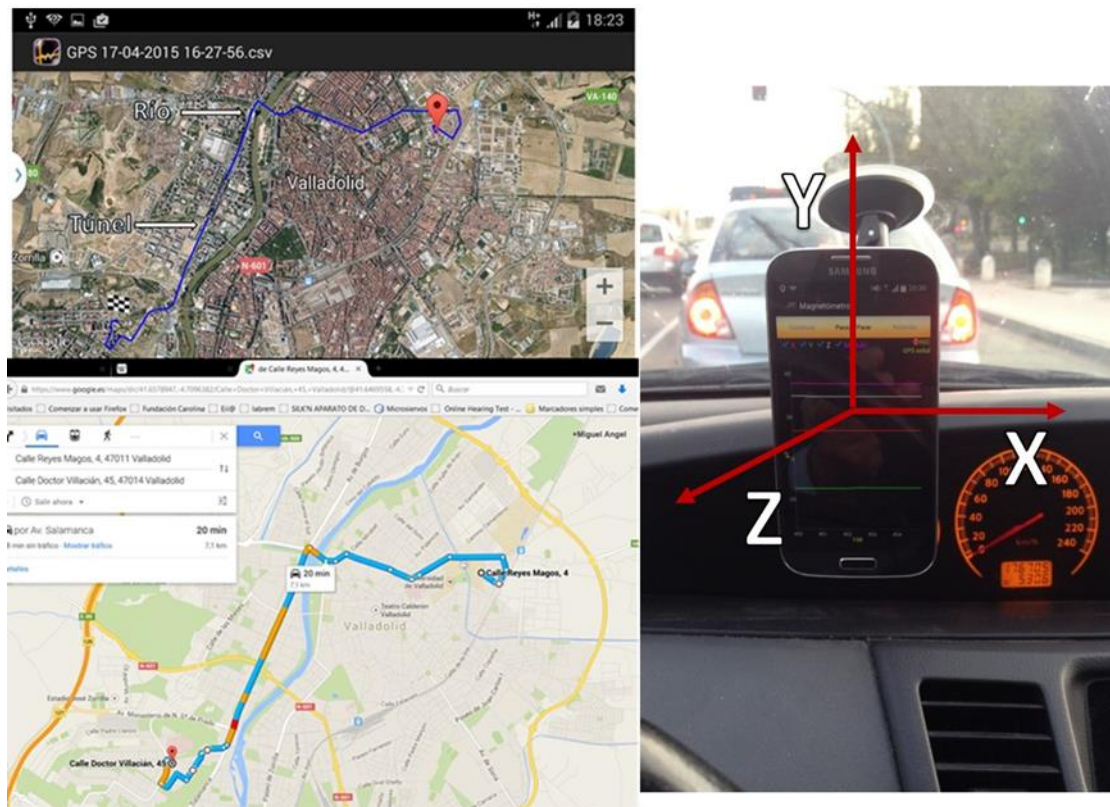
18:23

GPS 17-04-2015 16-27-56.csv

Río

Valladolid

Túnel

VA-140

Zorrilla

N-601

de Calle Reyes Magos, 4, 4...

https://www.google.es/maps/dir/41.6578947,-4.7096362/Calle+Doctor+Villacián,+45,+Valladolid/@41.6460556,-4.

Buscar

Comenzar a usar Firefox

Fundación Carolina

labrem

Microsiervos

Online Hearing Test

Marcadores simples

Calle Reyes Magos, 4, 47011 Valladolid

Calle Doctor Villacián, 45, 47014 Valladolid

Salir ahora

por Av. Salamanca

20 min

min sin tráfico · Mostrar tráfico

7,1 km

Miguel Angel

20 min

7,1 km

Calle Reyes Magos, 4

Valladolid

Calle Doctor Villacián, 45

Y

X

Z

SAMSUNG

Magnetómetro

Pausar

GPS

20

40

60

80

100

120

140

160

180

200

220

240

km/h